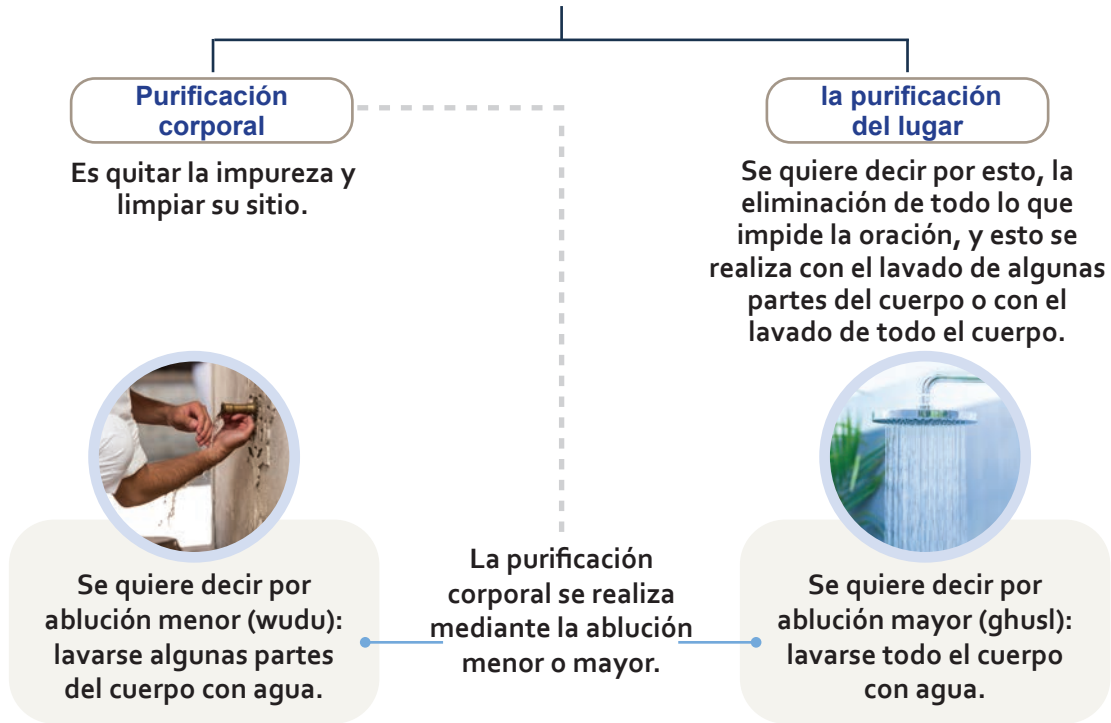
Purificación corporal

Es quitar la impureza y limpiar su sitio.

la purificación del lugar

Se quiere decir por esto, la eliminación de todo lo que impide la oración, y esto se realiza con el lavado de algunas partes del cuerpo o con el lavado de todo el cuerpo.

Se quiere decir por ablución menor (wudu): lavarse algunas partes del cuerpo con agua.

La purificación corporal se realiza mediante la ablución menor o mayor.

Se quiere decir por ablución mayor (ghusl): lavarse todo el cuerpo con agua.